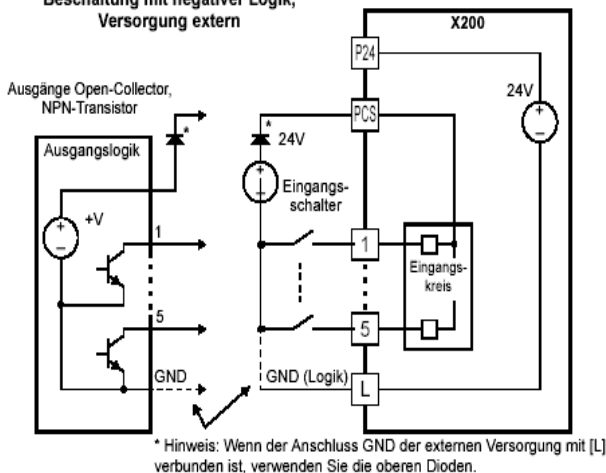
Beschaltung mit negativer Logik, Versorgung extern

X200

P24

24V

Ausgänge Open-Collector, NPN-Transistor

PCS

*

*

24V

Ausgangslogik

Eingangsschalter

+V

1

1

Eingangskreis

5

5

GND

GND (Logik)

L

* Hinweis: Wenn der Anschluss GND der externen Versorgung mit [L] verbunden ist, verwenden Sie die oberen Dioden.